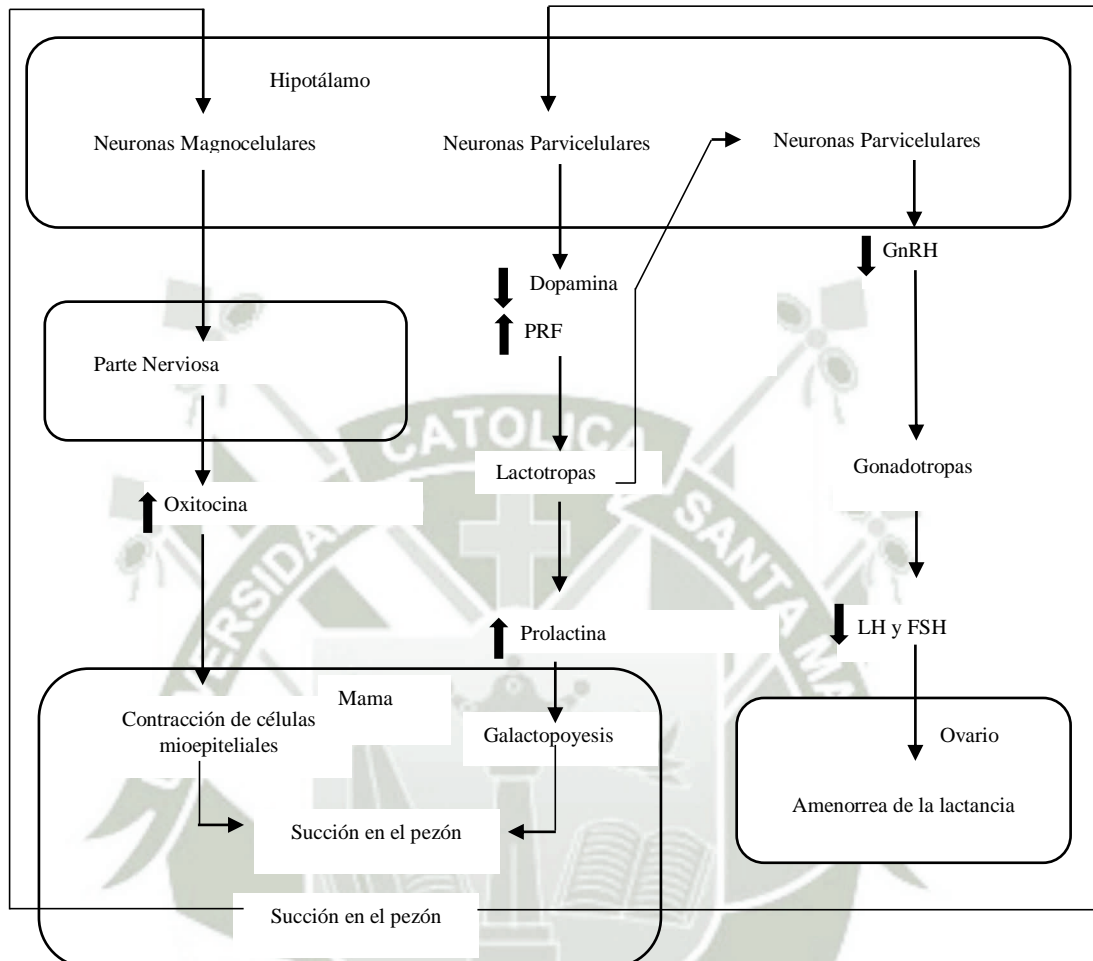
Hipotálamo

Neuronas Magnocelulares

Neuronas Parvicelulares

Neuronas Parvicelulares

GnRH

Dopamina

PRF

Parte Nerviosa

Lactotropas

Gonadotropas

Oxitocina

Prolactina

LH y FSH

Mama

Contracción de células mioepiteliales

Galactopoyesis

Ovario

Succión en el pezón

Amenorrea de la lactancia

Succión en el pezón

CATOLICA SANTA MARIA UNIVERSIDAD